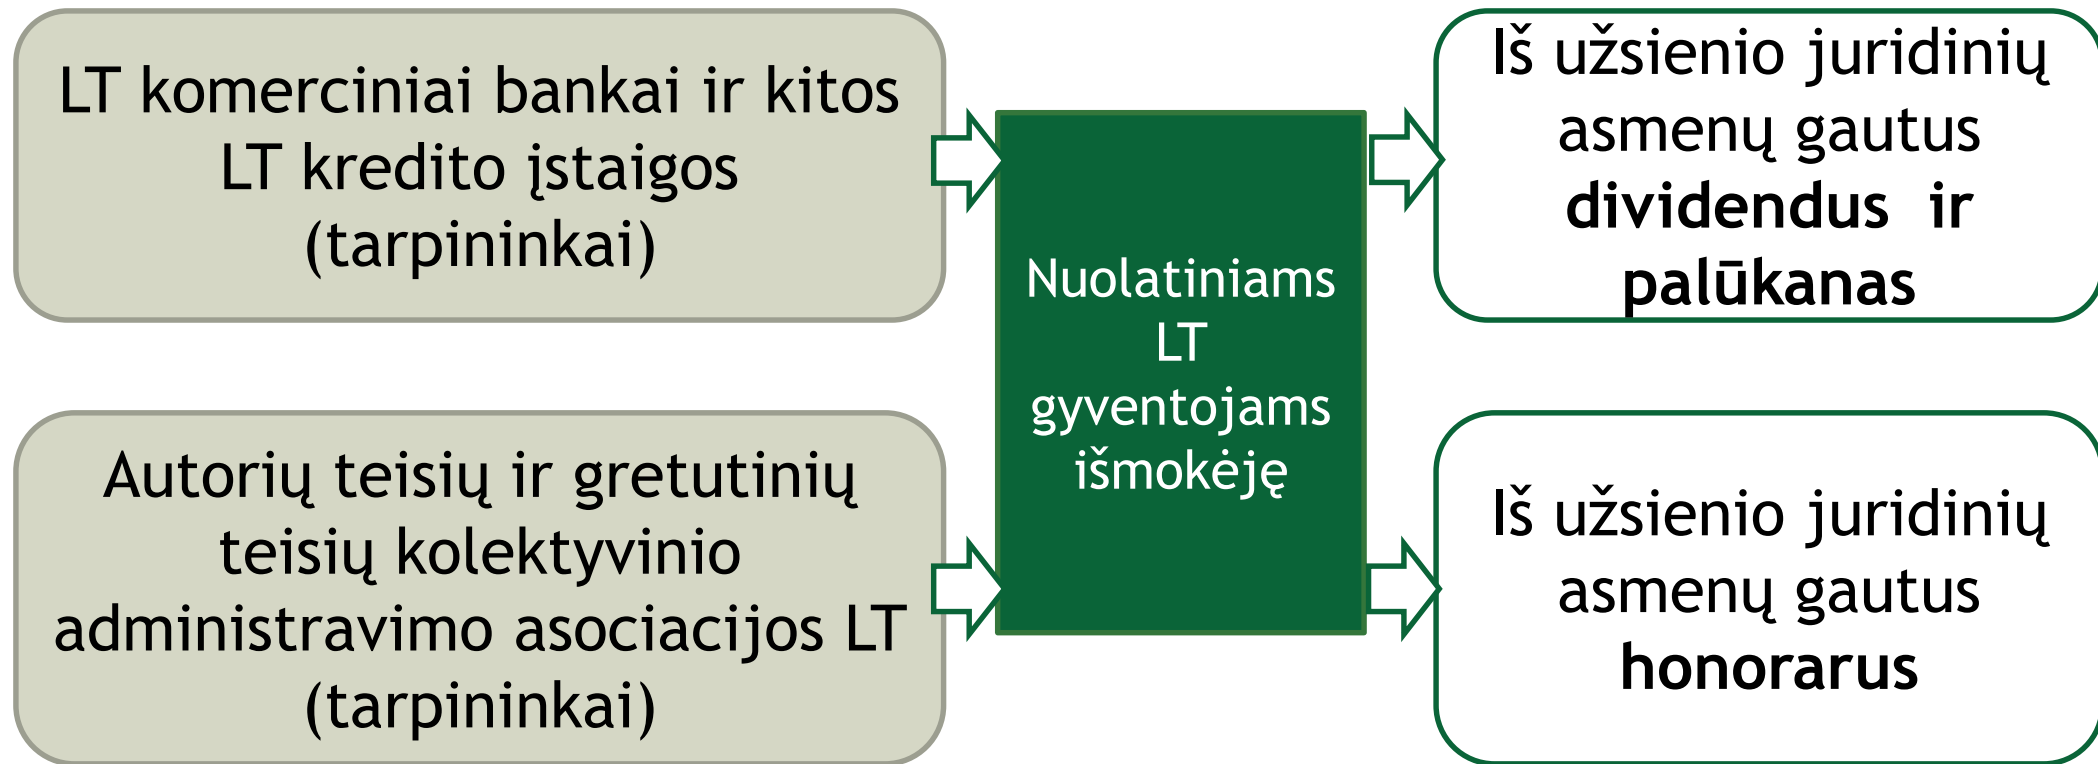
LT komerciniai bankai ir kitos LT kredito įstaigos (tarpininkai)

Autorių teisių ir gretutinių teisių kolektyvinio administravimo asociacijos LT (tarpininkai)

Nuolatiniams LT gyventojams išmokėję

Iš užsienio juridinių asmenų gautus **dividendus ir palūkanas**

Iš užsienio juridinių asmenų gautus **honorarus**